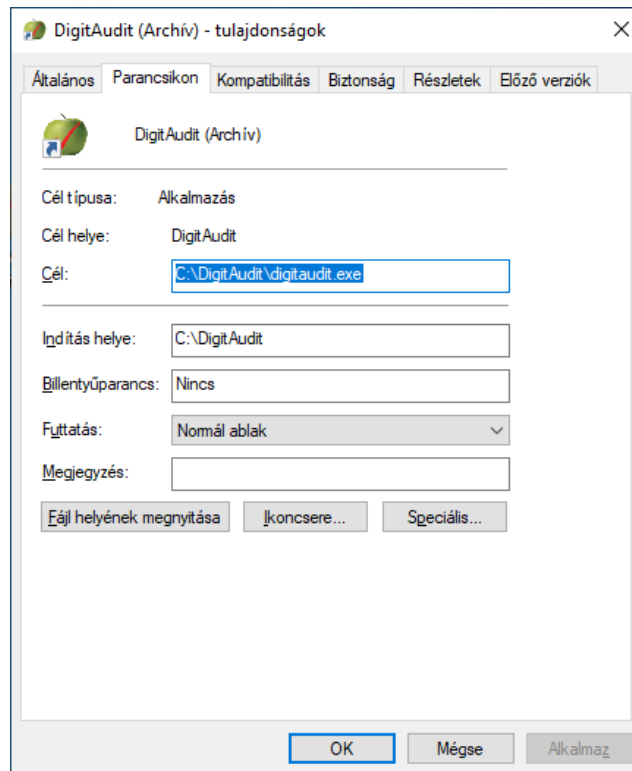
DigitAudit (Archív) - tulajdonságok

×

Általános | Parancsikon | Kompatibilitás | Biztonság | Részletek | Előző verziók

DigitAudit (Archív)

Cél típusa: Alkalmazás

Cél helye: DigitAudit

Cél: C:\DigitAudit\digitaudit.exe

Indítás helye: C:\DigitAudit

Billentyűparancs: Nincs

Futtatás: Normál ablak

Megjegyzés:

Fájl helyének megnyitása | Ikoncsere... | Speciális...

OK | Mégse | Alkalmaz